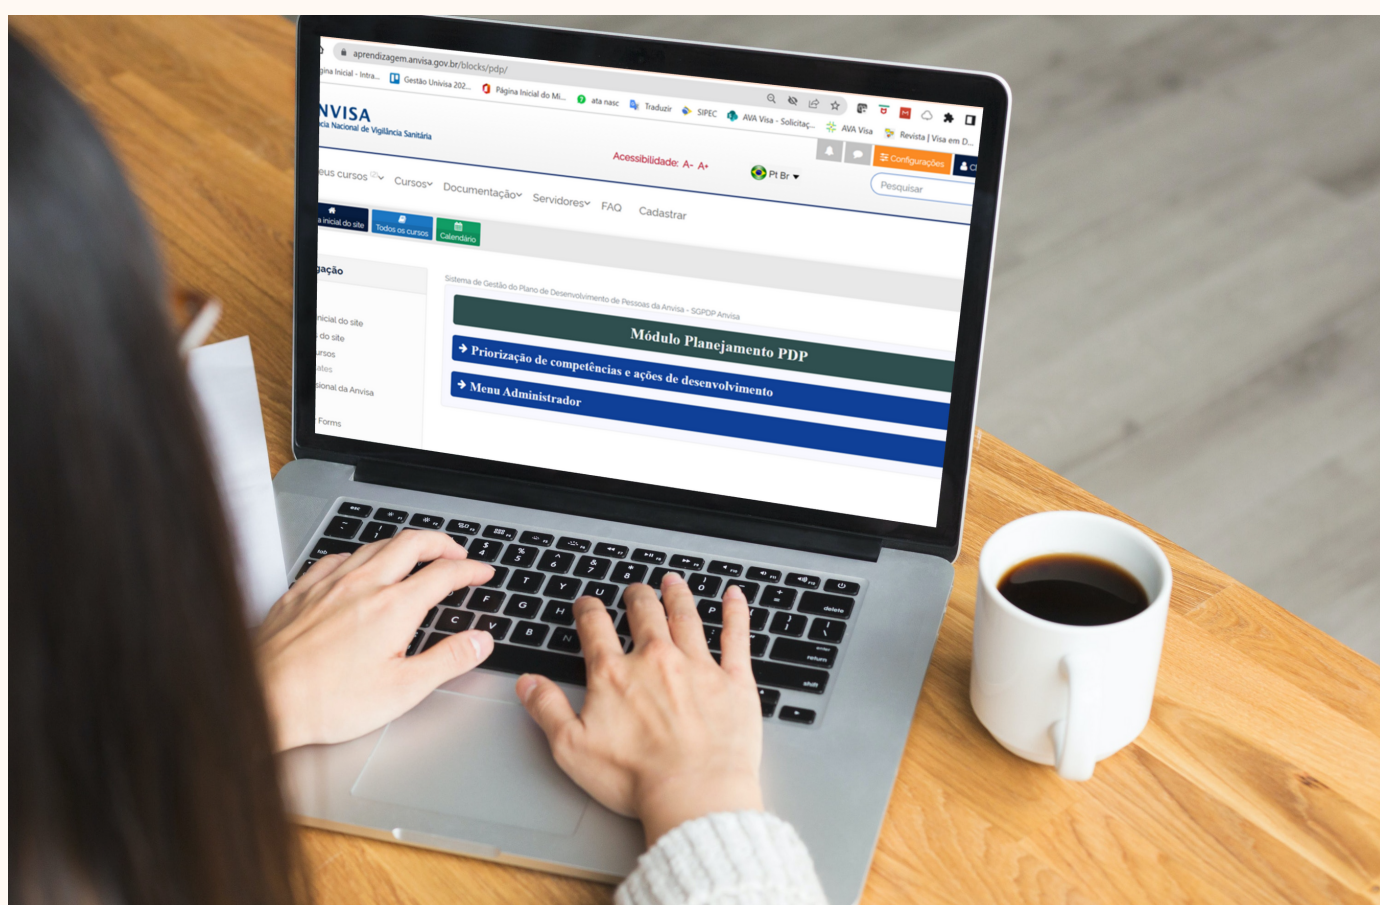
aprendizagem.anvisa.gov.br/blocks/pdp/

gina Inicial - Intra... Gestão Univisa 202... Página Inicial do Mi... ata nasc Traduzir SIPEC AVA Visa - Solicitaç... AVA Visa Revista | Visa em D...

NVISA
cia Nacional de Vigilância Sanitária

Acessibilidade: A- A+

Pt Br

Configurações

Pesquisar

eus cursos Cursos Documentação Servidores FAQ Cadastrar

a inicial do site Todos os cursos Calendário

gação

inicial do site
do site
ursos
ates
sional da Anvisa
Forms

Sistema de Gestão do Plano de Desenvolvimento de Pessoas da Anvisa - SGPDP Anvisa

Módulo Planejamento PDP

Priorização de competências e ações de desenvolvimento

Menu Administrador